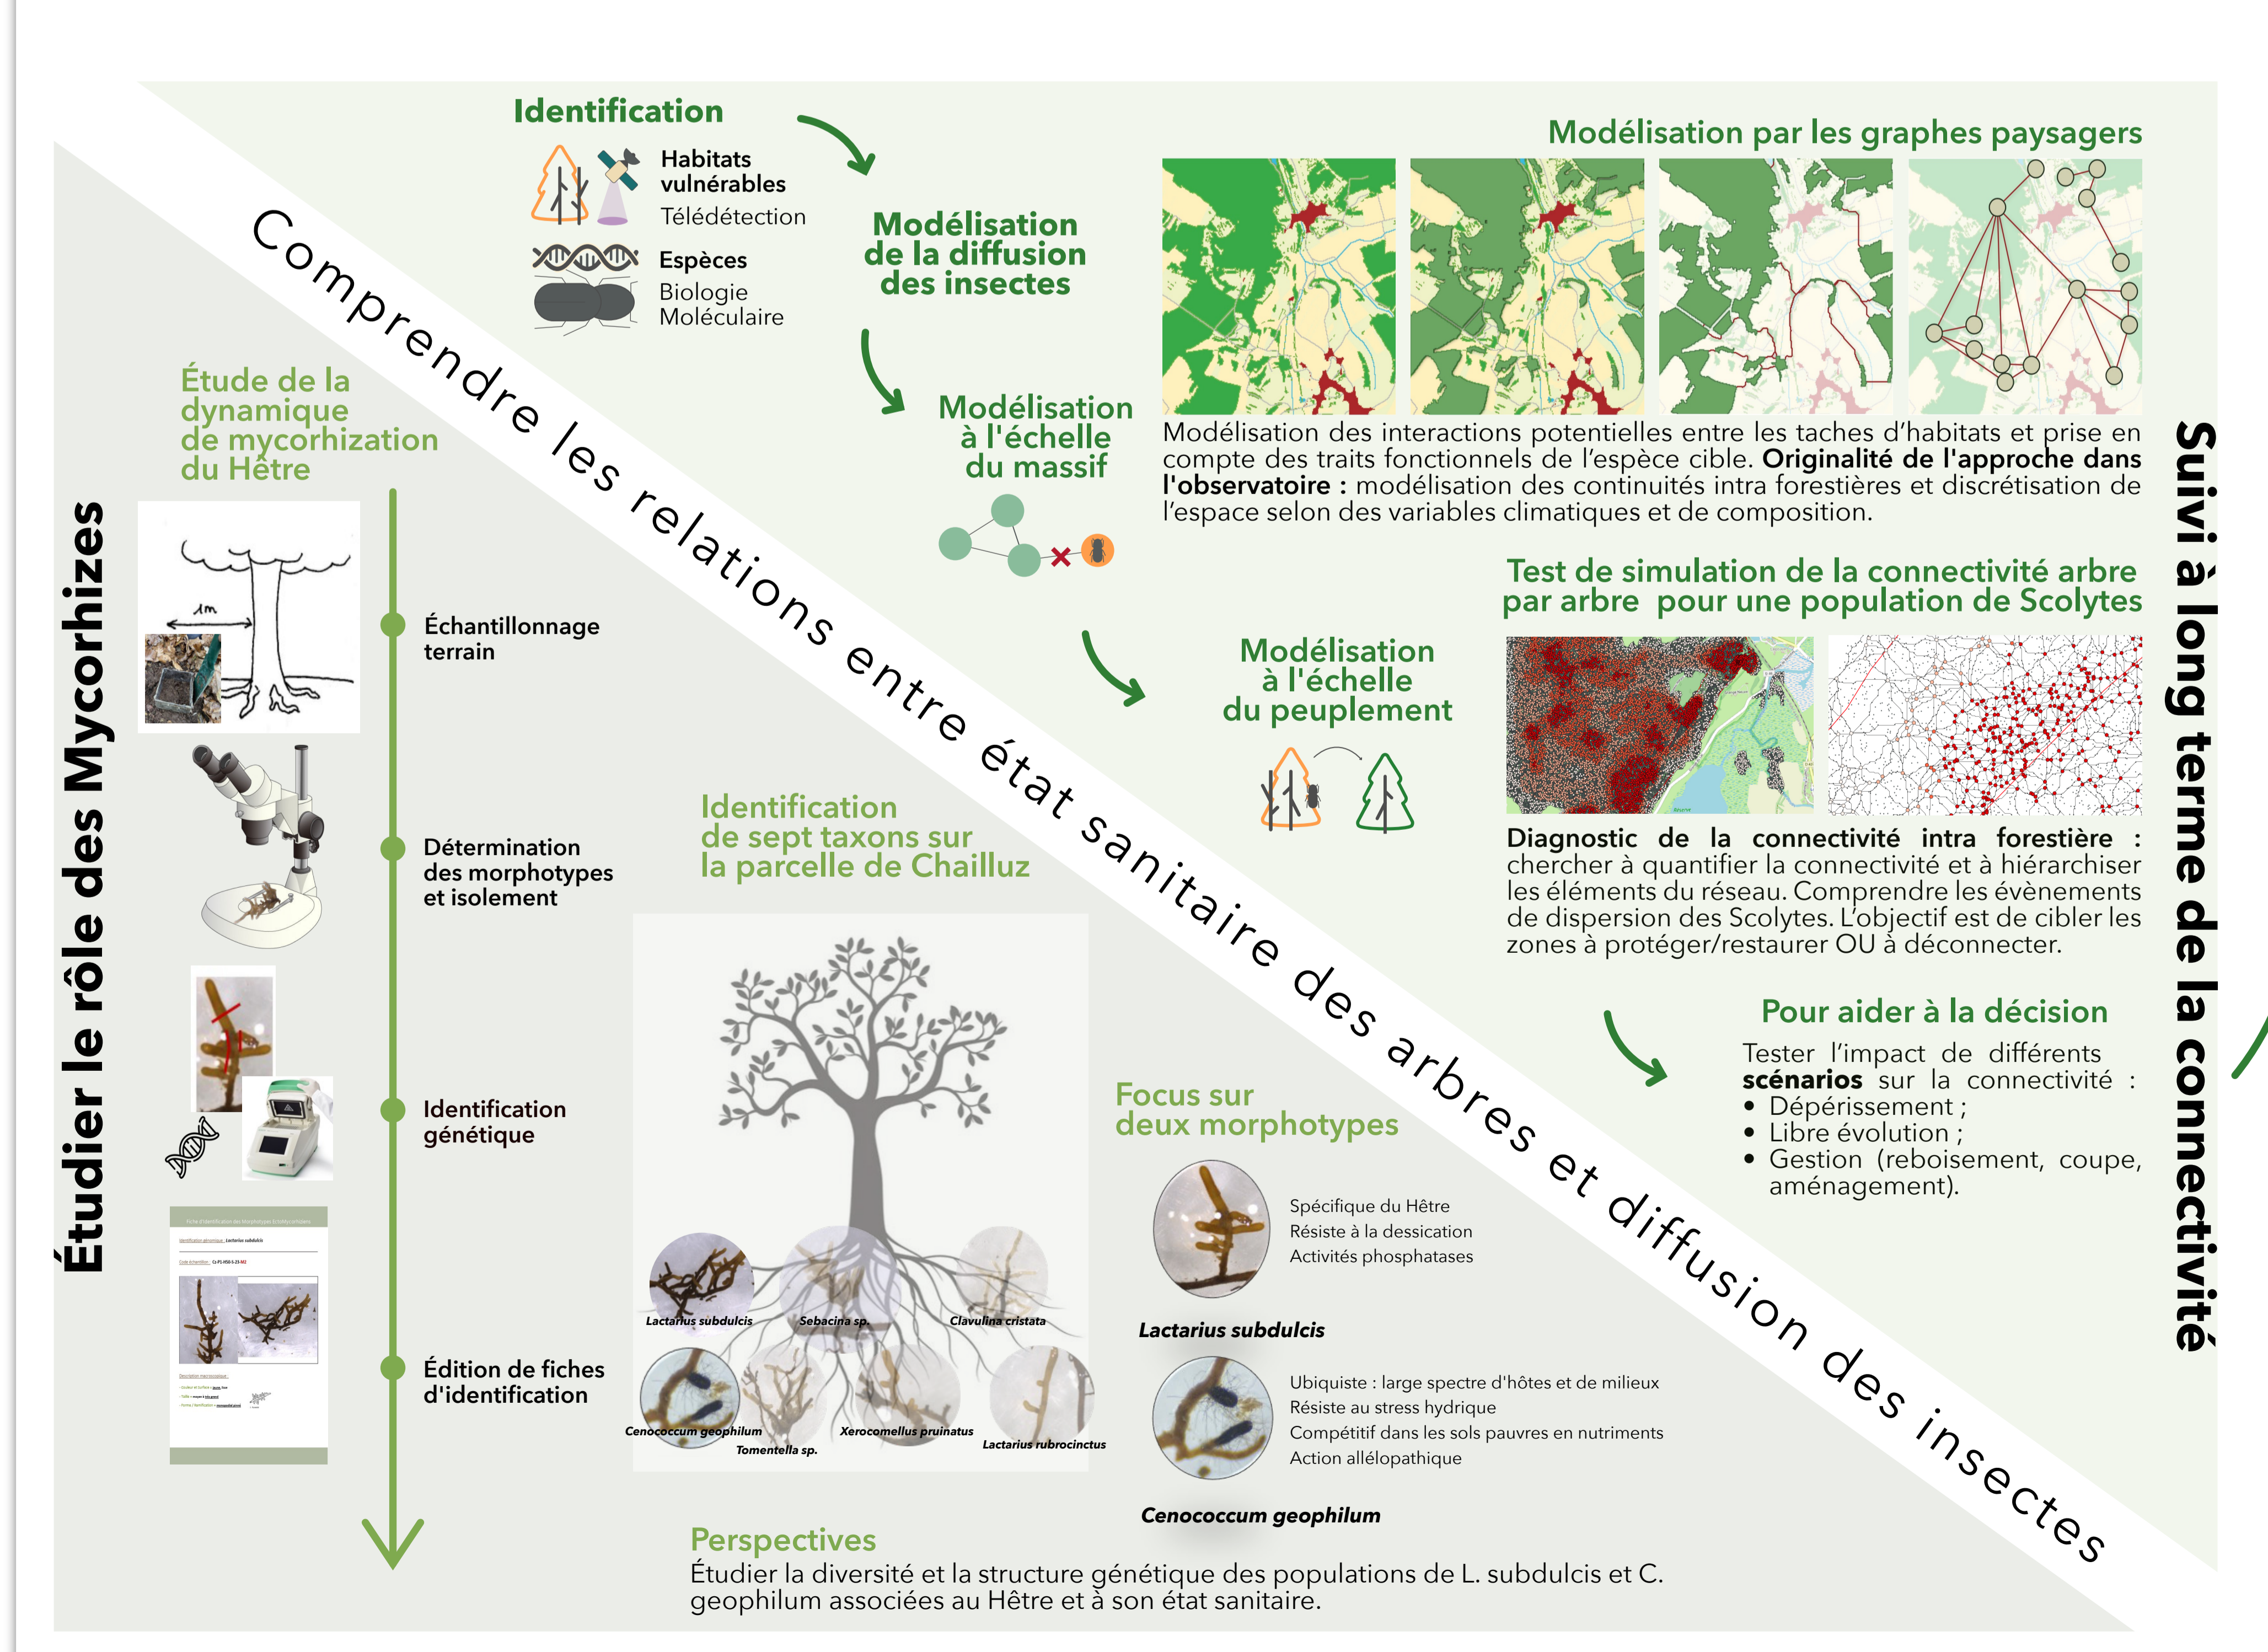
Comprendre les relations entre état sanitaire des arbres et diffusion des insectes

Identification

Habitats vulnérables
Télédétection

Espèces
Biologie Moléculaire

Modélisation de la diffusion des insectes

Modélisation à l'échelle du massif

Modélisation à l'échelle du peuplement

Modélisation par les graphes paysagers

Modélisation des interactions potentielles entre les taches d'habitats et prise en compte des traits fonctionnels de l'espèce cible. **Originalité de l'approche dans l'observatoire :** modélisation des continuités intra forestières et discrétisation de l'espace selon des variables climatiques et de composition.

Test de simulation de la connectivité arbre par arbre pour une population de Scolytes

**Diagnostic de la connectivité intra forestière :** chercher à quantifier la connectivité et à hiérarchiser les éléments du réseau. Comprendre les évènements de dispersion des Scolytes. L'objectif est de cibler les zones à protéger/restaurer OU à déconnecter.

Pour aider à la décision

Tester l'impact de différents **scénarios** sur la connectivité :
• Dépérissement ;
• Libre évolution ;
• Gestion (reboisement, coupe, aménagement).

Suivi à long terme de la connectivité

Étudier le rôle des Mycorhizes

Étude de la dynamique de mycorhization du Hêtre

1m

Échantillonnage terrain

Détermination des morphotypes et isolement

Identification génétique

Édition de fiches d'identification

Identification de sept taxons sur la parcelle de Chailluz

Lactarius subdulcis
Sebacina sp.
Clavulina cristata
Cenococcum geophilum
Tomentella sp.
Xerocomellus pruinatus
Lactarius rubrocinctus

Focus sur deux morphotypes

Spécifique du Hêtre
Résiste à la dessication
Activités phosphatases

Lactarius subdulcis

Ubiquiste : large spectre d'hôtes et de milieux
Résiste au stress hydrique
Compétitif dans les sols pauvres en nutriments
Action allélopathique

Cenococcum geophilum

Perspectives
Étudier la diversité et la structure génétique des populations de L. subdulcis et C. geophilum associées au Hêtre et à son état sanitaire.